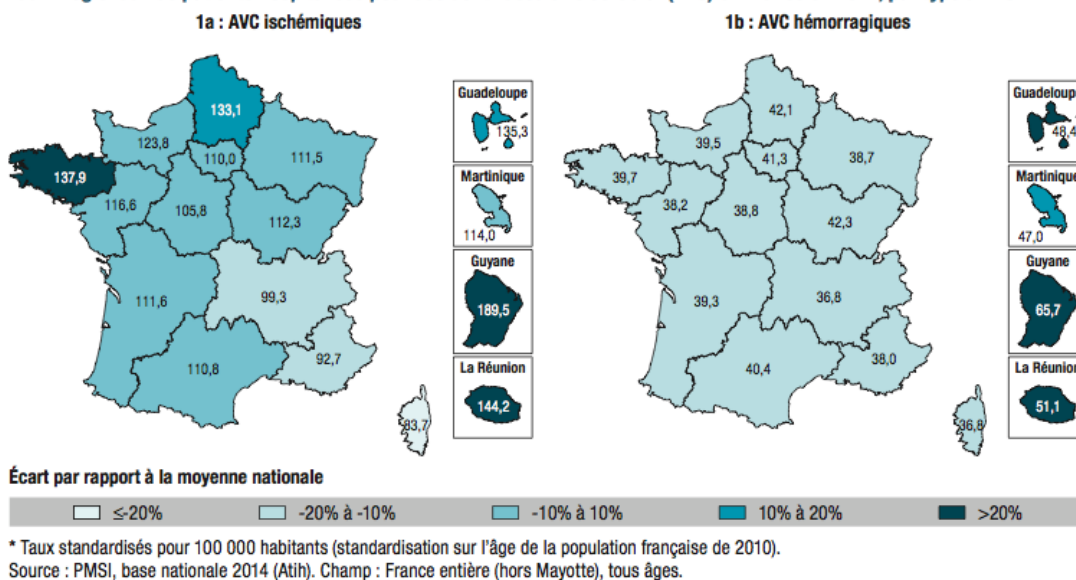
1a : AVC ischémiques

133,1
123,8
110,0
111,5
137,9
116,6
105,8
112,3
99,3
111,6
92,7
110,8
83,7

Guadeloupe
135,3
Martinique
114,0
Guyane
189,5
La Réunion
144,2

1b : AVC hémorragiques

42,1
39,5
41,3
38,7
39,7
38,2
38,8
42,3
39,3
36,8
40,4
38,0
36,8

Guadeloupe
48,4
Martinique
47,0
Guyane
65,7
La Réunion
51,1

Écart par rapport à la moyenne nationale

≤-20%
-20% à -10%
-10% à 10%
10% à 20%
>20%

* Taux standardisés pour 100 000 habitants (standardisation sur l'âge de la population française de 2010).
Source : PMSI, base nationale 2014 (Atih). Champ : France entière (hors Mayotte), tous âges.